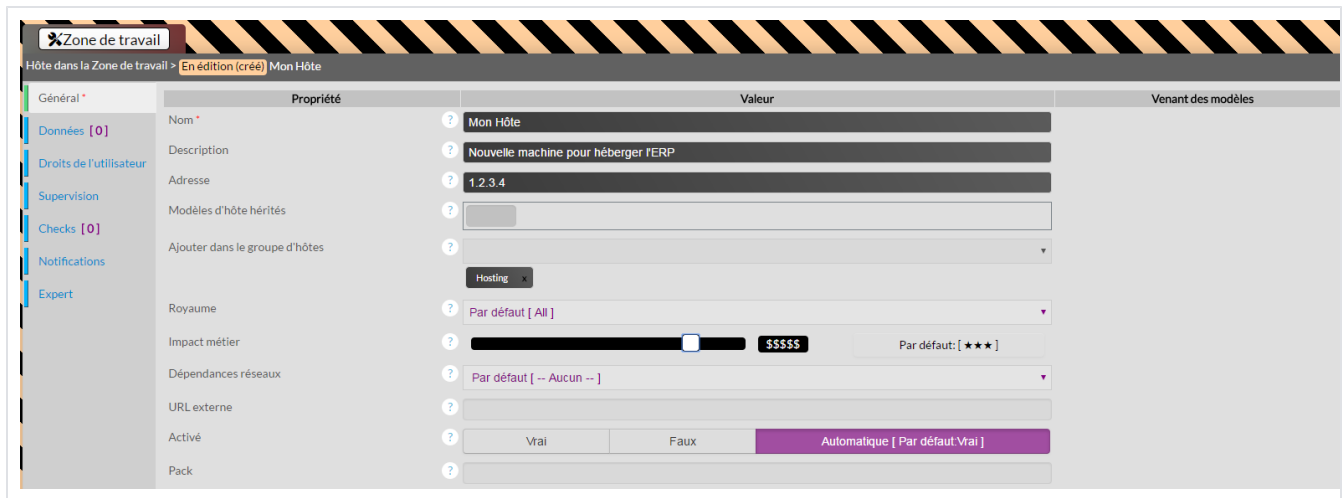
Zone de travail

Hôte dans la Zone de travail > En édition (créé) Mon Hôte

Général *
Données [ 0 ]
Droits de l'utilisateur
Supervision
Checks [ 0 ]
Notifications
Expert

| Propriété | | Valeur | Venant des modèles |
|---|---|---|---|
| Nom * | ? | Mon Hôte | |
| Description | ? | Nouvelle machine pour héberger l'ERP | |
| Adresse | ? | 1.2.3.4 | |
| Modèles d'hôte hérités | ? | | |
| Ajouter dans le groupe d'hôtes | ? | Hosting x | |
| Royaume | ? | Par défaut [ All ] | |
| Impact métier | ? | $$$$$ | Par défaut: [ ★★★ ] |
| Dépendances réseaux | ? | Par défaut [ -- Aucun -- ] | |
| URL externe | ? | | |
| Activé | ? | Vrai / Faux / Automatique [ Par défaut:Vrai ] | |
| Pack | ? | | |